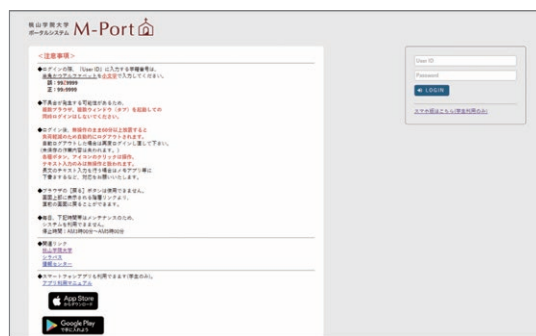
桃山学院大学
ポータルシステム M-Port

<注意事項>

◆ログインの際、「User ID」に入力する学籍番号は、英数字小文字アルファベットを全角で入力してください。
例：99J9999
誤：99J9999

◆不具合が発生する可能性があるため、複数ブラウザ、複数ウィンドウ（タブ）を起動しての同時ログインはしないでください。

◆ログイン後、無操作のまま60分以上放置すると自動的にセッションがタイムアウトされます。
自動ログアウトした場合は再度ログインし直して下さい。
(未保存の作業内容は失われます。)
各種ボタン、アイコンのクリックは操作、テキスト入力のみは無操作と見なされます。
長文のテキスト入力を行う場合はメモ帳アプリ等に下書きするなど、対応をお願いいたします。

◆ブラウザの［戻る］ボタンは使用できません。
画面上部に表示される階層リンクより、直前の画面に戻ることができます。

◆毎日、下記時間帯はメンテナンスのため、システムを利用できません。
停止時間：4時0分〜4時30分

◆関連リンク
桃山学院大学
シラバス
図書館センター

◆スマートフォンアプリも利用できます(学生のみ)。
アプリ利用マニュアル

App Store
Google Play

User ID
Password
LOGIN
スマホ版はこちら(学生利用のみ)